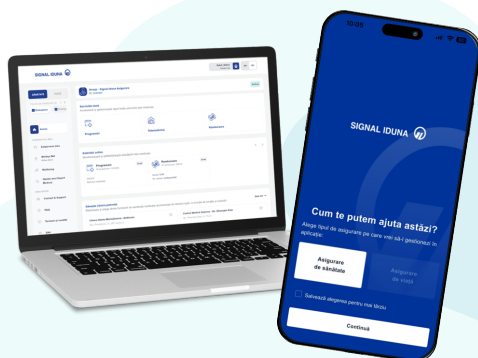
SIGNAL IDUNA

Programări

Decontări

Rambursare

SIGNAL IDUNA

Cum te putem ajuta astăzi?

Alege tipul de asigurare pe care vrei să-l gestionezi în aplicație:

Asigurare de sănătate

Asigurare de viață

Salvează alegerea pentru mai târziu

Continuă